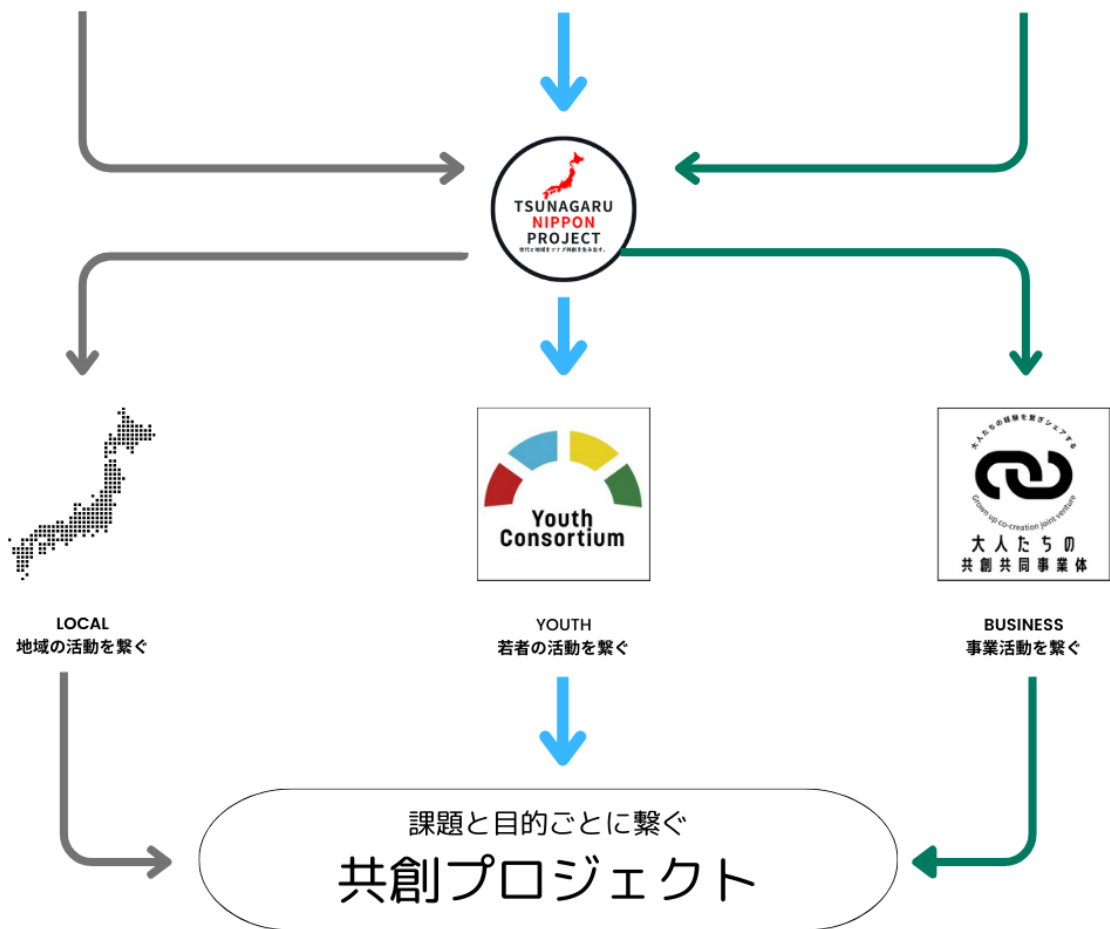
TSUNAGARU
NIPPON
PROJECT
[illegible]

Youth
Consortium

大人たちの経験を繋ぎシェアする
Grown up co-creation joint venture
大人たちの
共創共同事業体

LOCAL
地域の活動を繋ぐ

YOUTH
若者の活動を繋ぐ

BUSINESS
事業活動を繋ぐ

課題と目的ごとに繋ぐ
共創プロジェクト